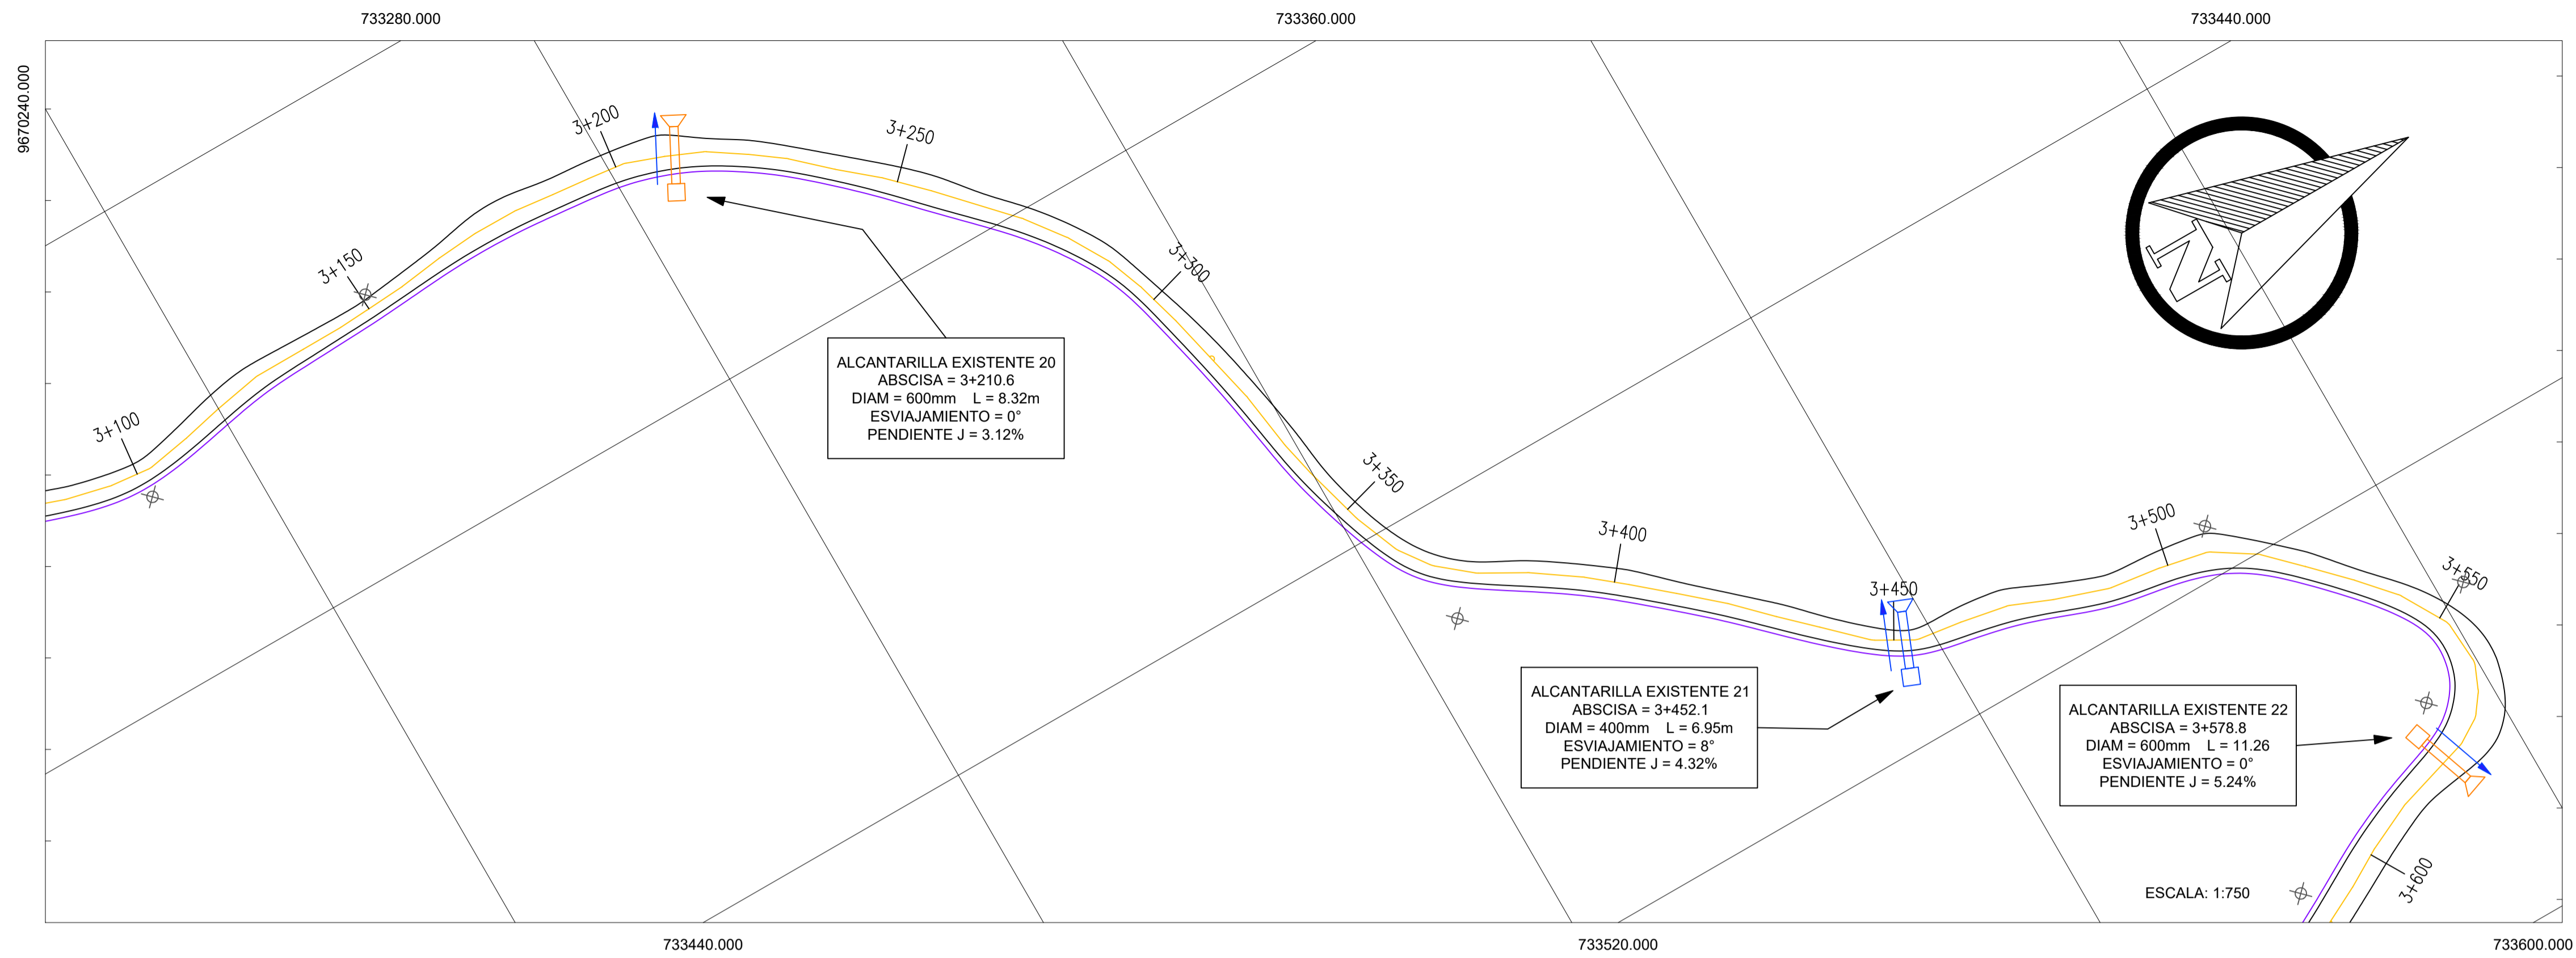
733280.000

733360.000

733440.000

9670240.000

3+100

3+150

3+200

3+250

3+300

3+350

3+400

3+450

3+500

3+550

3+600

N

ALCANTARILLA EXISTENTE 20
ABSCISA = 3+210.6
DIAM = 600mm L = 8.32m
ESVIAJAMIENTO = 0°
PENDIENTE J = 3.12%

ALCANTARILLA EXISTENTE 21
ABSCISA = 3+452.1
DIAM = 400mm L = 6.95m
ESVIAJAMIENTO = 8°
PENDIENTE J = 4.32%

ALCANTARILLA EXISTENTE 22
ABSCISA = 3+578.8
DIAM = 600mm L = 11.26
ESVIAJAMIENTO = 0°
PENDIENTE J = 5.24%

ESCALA: 1:750

733440.000

733520.000

733600.000